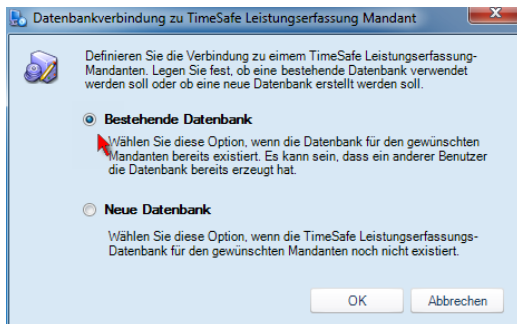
Datenbankverbindung zu TimeSafe Leistungserfassung Mandant

Definieren Sie die Verbindung zu eimem TimeSafe Leistungserfassung-Mandanten. Legen Sie fest, ob eine bestehende Datenbank verwendet werden soll oder ob eine neue Datenbank erstellt werden soll.

Bestehende Datenbank

Wählen Sie diese Option, wenn die Datenbank für den gewünschten Mandanten bereits existiert. Es kann sein, dass ein anderer Benutzer die Datenbank bereits erzeugt hat.

Neue Datenbank

Wählen Sie diese Option, wenn die TimeSafe Leistungserfassungs-Datenbank für den gewünschten Mandanten noch nicht existiert.

OK

Abbrechen